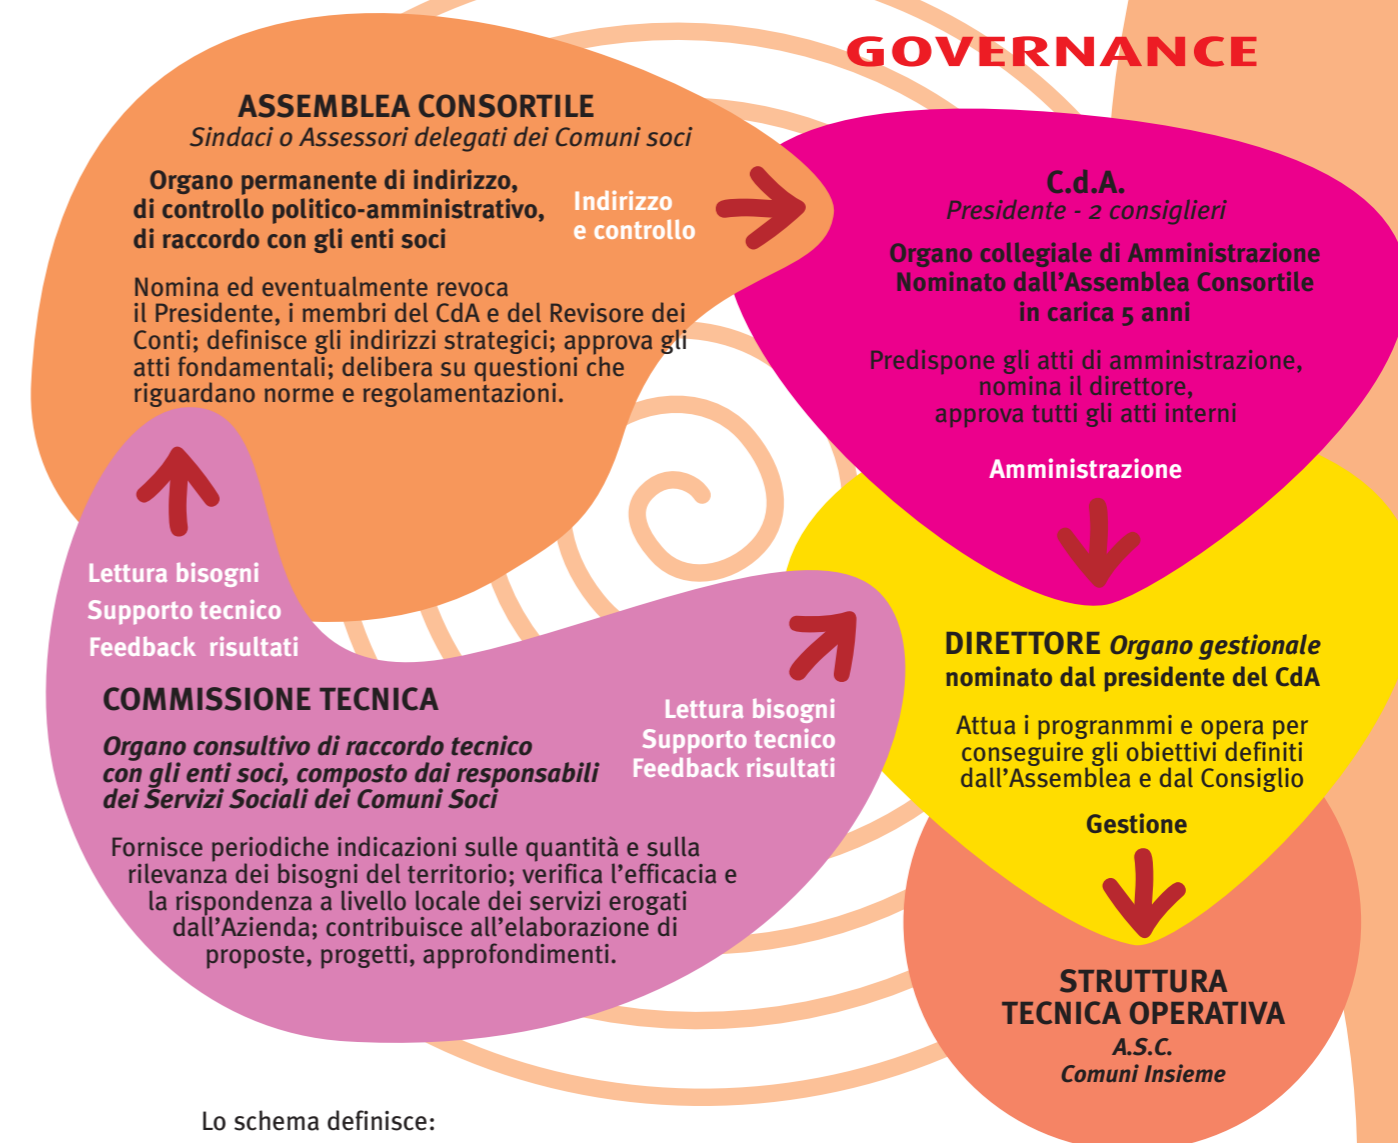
GOVERNANCE

ASSEMBLEA CONSORTILE
Sindaci o Assessori delegati dei Comuni soci

Organo permanente di indirizzo, di controllo politico-amministrativo, di raccordo con gli enti soci

Indirizzo e controllo

Nomina ed eventualmente revoca il Presidente, i membri del CdA e del Revisore dei Conti; definisce gli indirizzi strategici; approva gli atti fondamentali; delibera su questioni che riguardano norme e regolamentazioni.

C.d.A.
Presidente - 2 consiglieri

Organo collegiale di Amministrazione
Nominato dall'Assemblea Consortile
in carica 5 anni

Predispone gli atti di amministrazione, nomina il direttore, approva tutti gli atti interni

Amministrazione

Lettura bisogni
Supporto tecnico
Feedback risultati

COMMISSIONE TECNICA

Organo consultivo di raccordo tecnico con gli enti soci, composto dai responsabili dei Servizi Sociali dei Comuni Soci

Lettura bisogni
Supporto tecnico
Feedback risultati

Fornisce periodiche indicazioni sulle quantità e sulla rilevanza dei bisogni del territorio; verifica l'efficacia e la rispondenza a livello locale dei servizi erogati dall'Azienda; contribuisce all'elaborazione di proposte, progetti, approfondimenti.

DIRETTORE Organo gestionale
nominato dal presidente del CdA

Attua i progranmmi e opera per conseguire gli obiettivi definiti dall'Assemblea e dal Consiglio

Gestione

STRUTTURA
TECNICA OPERATIVA
A.S.C.
Comuni Insieme

Lo schema definisce: